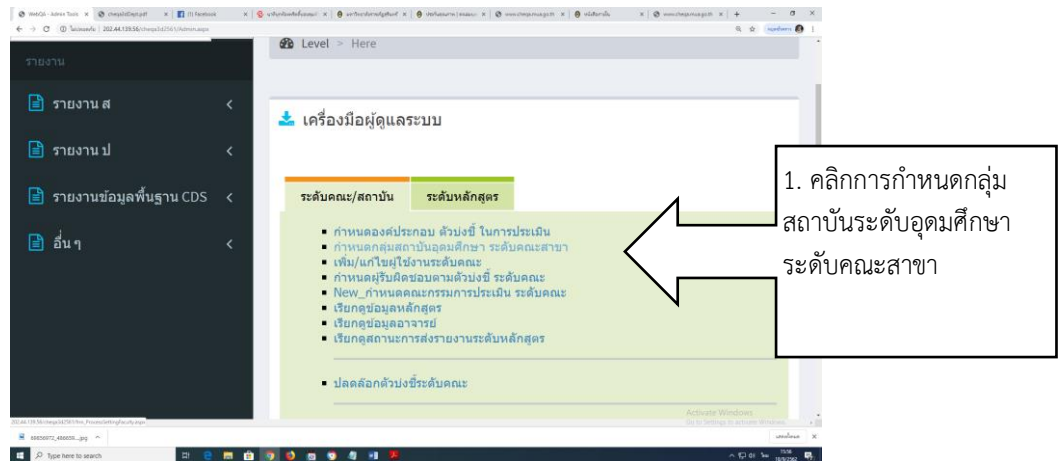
WebQA - Admin Tools | cheqa3d3ept.pdf | (1) Facebook | www.cheqa.mua.go.th

ไม่ปลอดภัย | 202.44.139.56/cheqa3d2561/Admin.aspx

รายงาน

รายงาน ส

รายงาน ป

รายงานข้อมูลพื้นฐาน CDS

อื่น ๆ

Level > Here

เครื่องมือผู้ดูแลระบบ

ระดับคณะ/สถาบัน

ระดับหลักสูตร

- กำหนดองค์ประกอบ ตัวบ่งชี้ ในการประเมิน
- กำหนดกลุ่มสถาบันอุดมศึกษา ระดับคณะสาขา
- เพิ่ม/แก้ไขผู้ใช้งานระดับคณะ
- กำหนดผู้รับผิดชอบตามตัวบ่งชี้ ระดับคณะ
- New_กำหนดคณะกรรมการประเมิน ระดับคณะ
- เรียกดูข้อมูลหลักสูตร
- เรียกดูข้อมูลอาจารย์
- เรียกดูสถานะการส่งรายงานระดับหลักสูตร

- ปลดล็อกตัวบ่งชี้ระดับคณะ

1. คลิกการกำหนดกลุ่มสถาบันระดับอุดมศึกษาระดับคณะสาขา

Activate Windows
Go to Settings to activate Windows.

Type here to search